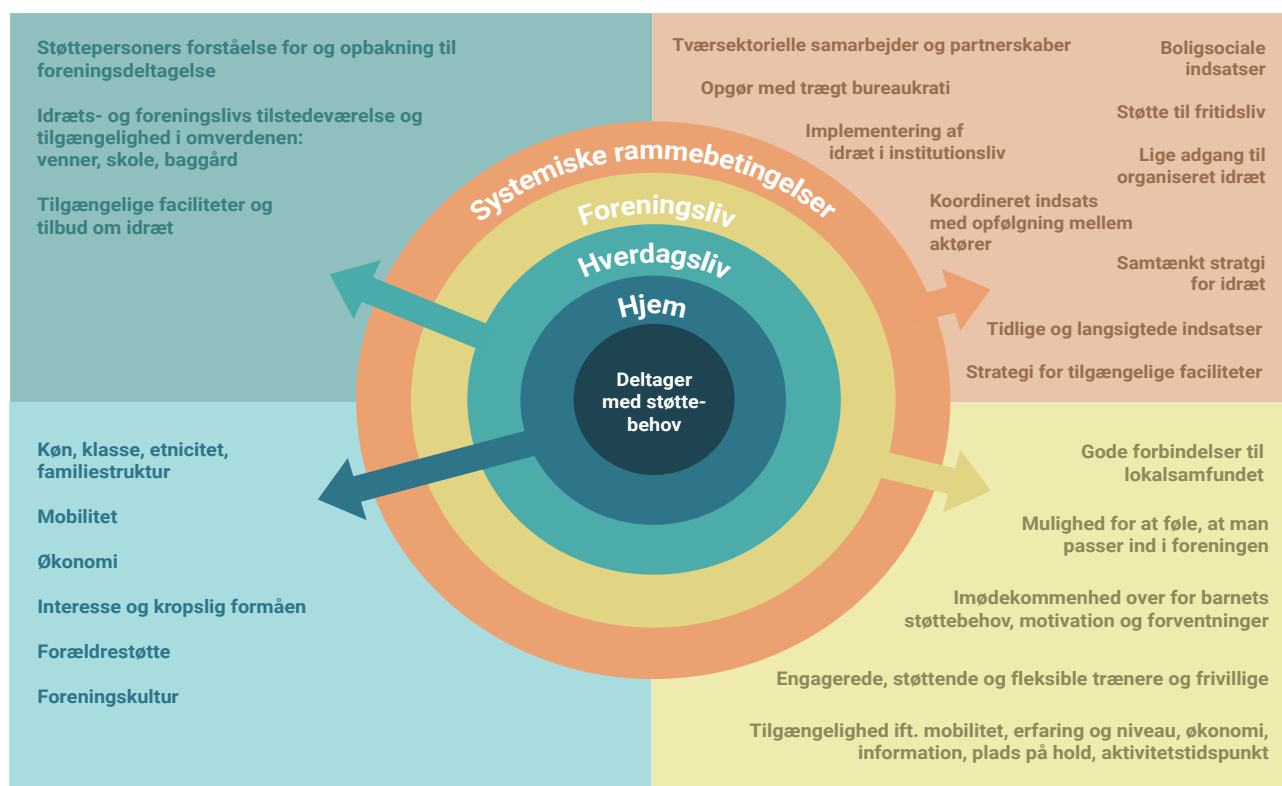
Støttepersoners forståelse for og opbakning til foreningsdeltagelse

Idræts- og foreningslivs tilstedeværelse og tilgængelighed i omverdenen: venner, skole, baggård

Tilgængelige faciliteter og tilbud om idræt

Tværsektorielle samarbejder og partnerskaber

Opgør med trægt bureaukrati

Implementering af idræt i institutionsliv

Boligsociale indsatser

Støtte til fritidsliv

Lige adgang til organiseret idræt

Koordineret indsats med opfølgning mellem aktører

Samtænkt stratgi for idræt

Tidlige og langsigtede indsatser

Strategi for tilgængelige faciliteter

Systemiske rammebetingelser

Foreningsliv

Hverdagsliv

Hjem

Deltager med støttebehov

Køn, klasse, etnicitet, familiestruktur

Mobilitet

Økonomi

Interesse og kropslig formåen

Forældrestøtte

Foreningskultur

Gode forbindelser til lokalsamfundet

Mulighed for at føle, at man passer ind i foreningen

Imødekommenhed over for barnets støttebehov, motivation og forventninger

Engagerede, støttende og fleksible trænere og frivillige

Tilgængelighed ift. mobilitet, erfaring og niveau, økonomi, information, plads på hold, aktivitetstidspunkt